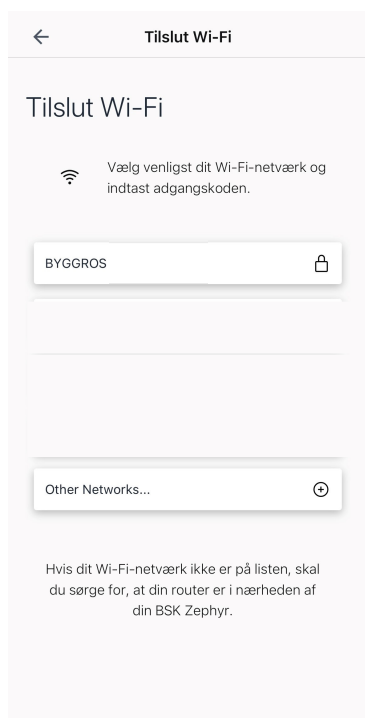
Tilslut Wi-Fi

Tilslut Wi-Fi

Vælg venligst dit Wi-Fi-netværk og indtast adgangskoden.

BYGGROS

Other Networks...

Hvis dit Wi-Fi-netværk ikke er på listen, skal du sørge for, at din router er i nærheden af din BSK Zephyr.